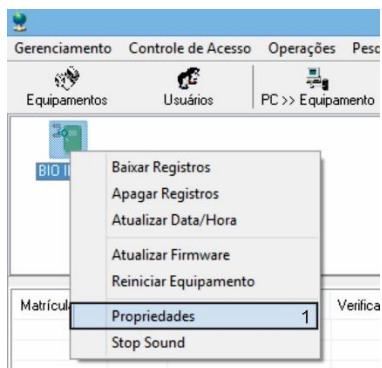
Gerenciamento Controle de Acesso Operações Peso

Equipamentos Usuários PC >> Equipamento

BIO I

Baixar Registros
Apagar Registros
Atualizar Data/Hora
Atualizar Firmware
Reiniciar Equipamento
Propriedades 1
Stop Sound

Matrícula

Verifica